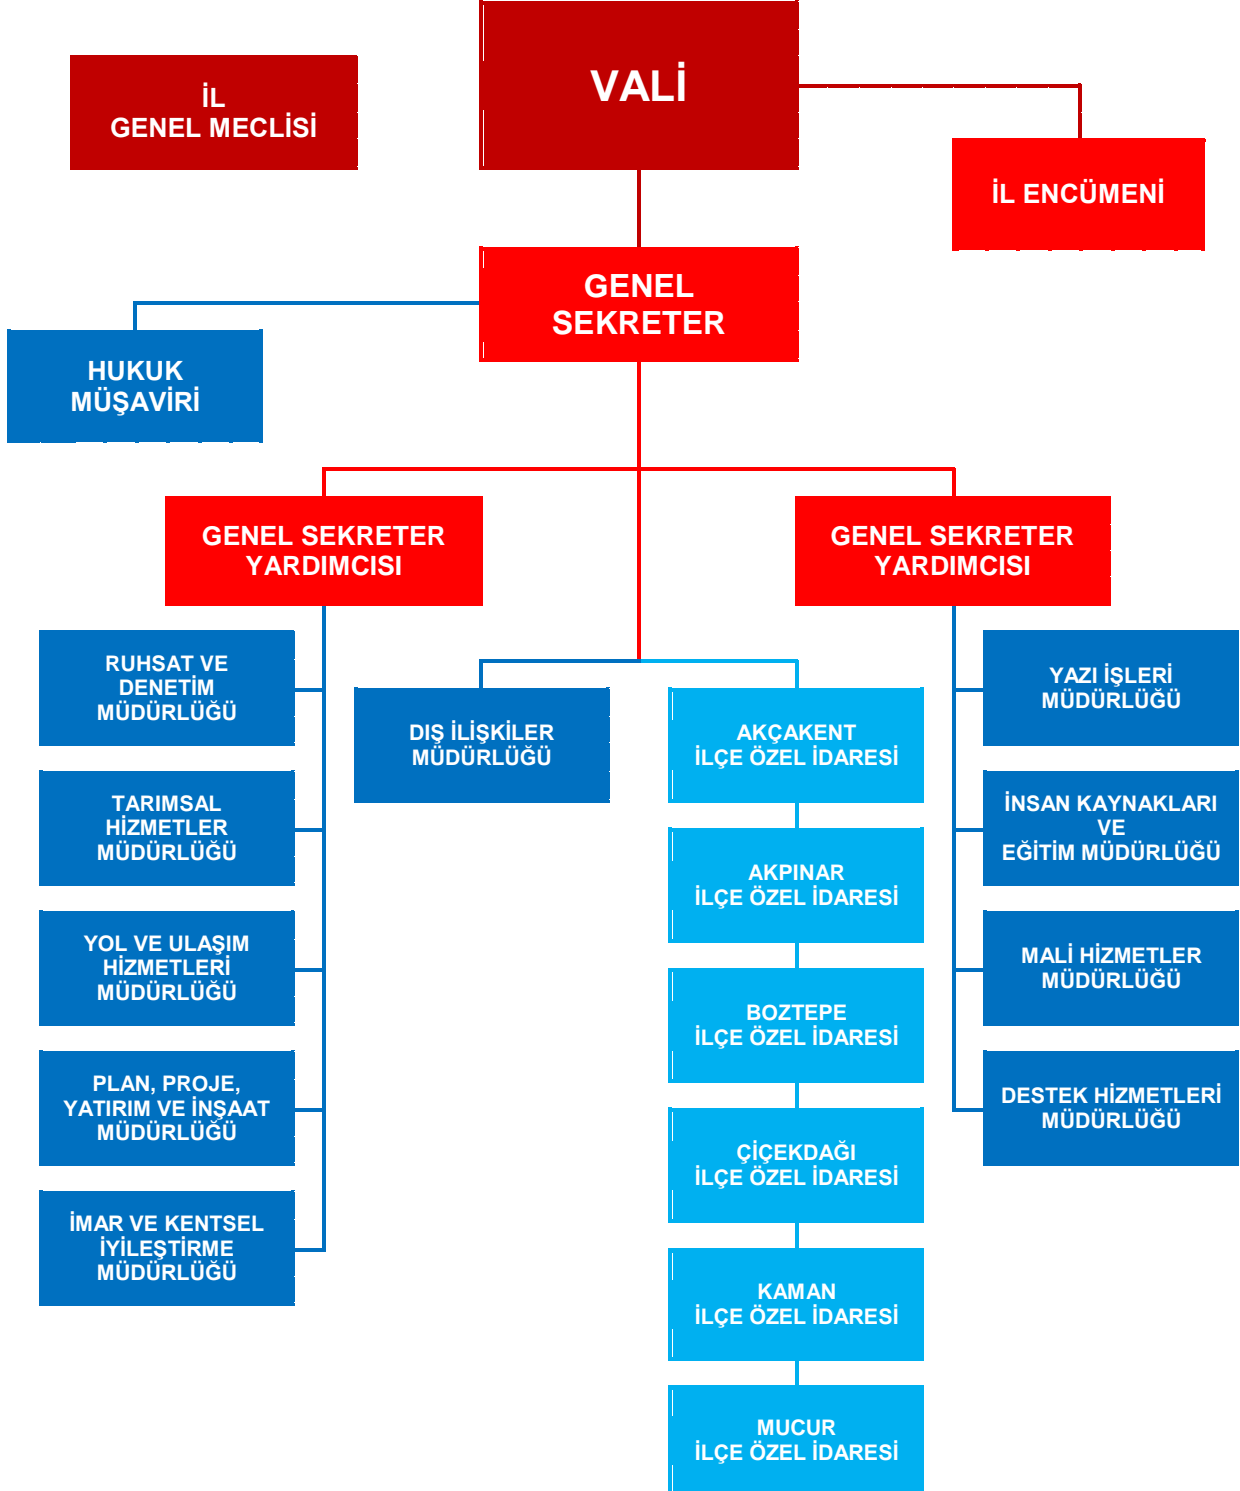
İL
GENEL MECLİSİ

VALİ

İL ENCÜMENİ

GENEL
SEKRETER

HUKUK
MÜŞAVİRİ

GENEL SEKRETER
YARDIMCISI

GENEL SEKRETER
YARDIMCISI

RUHSAT VE
DENETİM
MÜDÜRLÜĞÜ

TARIMSAL
HİZMETLER
MÜDÜRLÜĞÜ

YOL VE ULAŞIM
HİZMETLERİ
MÜDÜRLÜĞÜ

PLAN, PROJE,
YATIRIM VE İNŞAAT
MÜDÜRLÜĞÜ

İMAR VE KENTSEL
İYİLEŞTİRME
MÜDÜRLÜĞÜ

DIŞ İLİŞKİLER
MÜDÜRLÜĞÜ

AKÇAKENT
İLÇE ÖZEL İDARESİ

AKPINAR
İLÇE ÖZEL İDARESİ

BOZTEPE
İLÇE ÖZEL İDARESİ

ÇİÇEKDAĞI
İLÇE ÖZEL İDARESİ

KAMAN
İLÇE ÖZEL İDARESİ

MUCUR
İLÇE ÖZEL İDARESİ

YAZI İŞLERİ
MÜDÜRLÜĞÜ

İNSAN KAYNAKLARI
VE
EĞİTİM MÜDÜRLÜĞÜ

MALİ HİZMETLER
MÜDÜRLÜĞÜ

DESTEK HİZMETLERİ
MÜDÜRLÜĞÜ